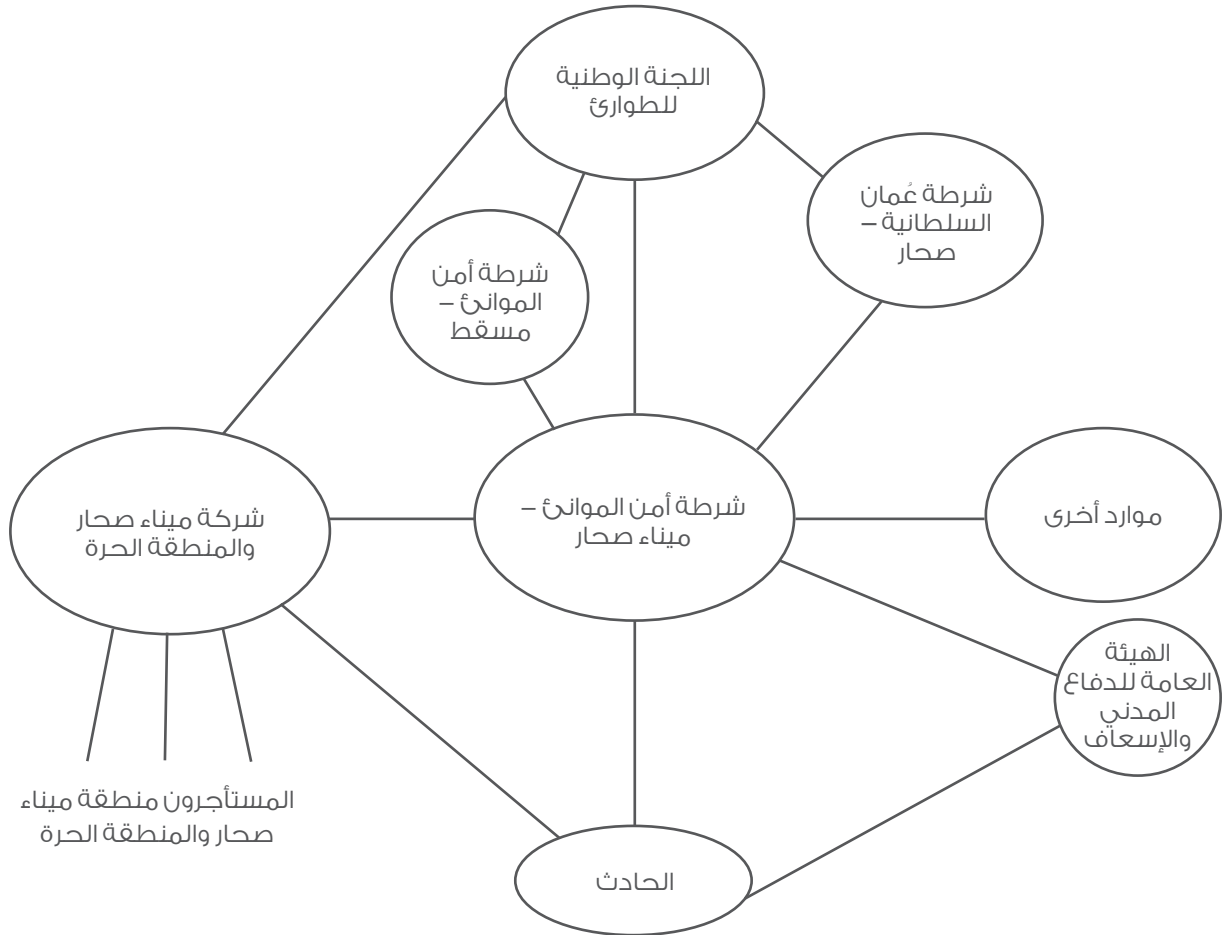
اللجنة الوطنية للطوارئ

شرطة عُمان السلطانية – صحار

شرطة أمن الموانئ – مسقط

شركة ميناء صحار والمنطقة الحرة

شرطة أمن الموانئ – ميناء صحار

موارد أخرى

الهيئة العامة للدفاع المدني والإسعاف

المستأجرون منطقة ميناء صحار والمنطقة الحرة

الحادث